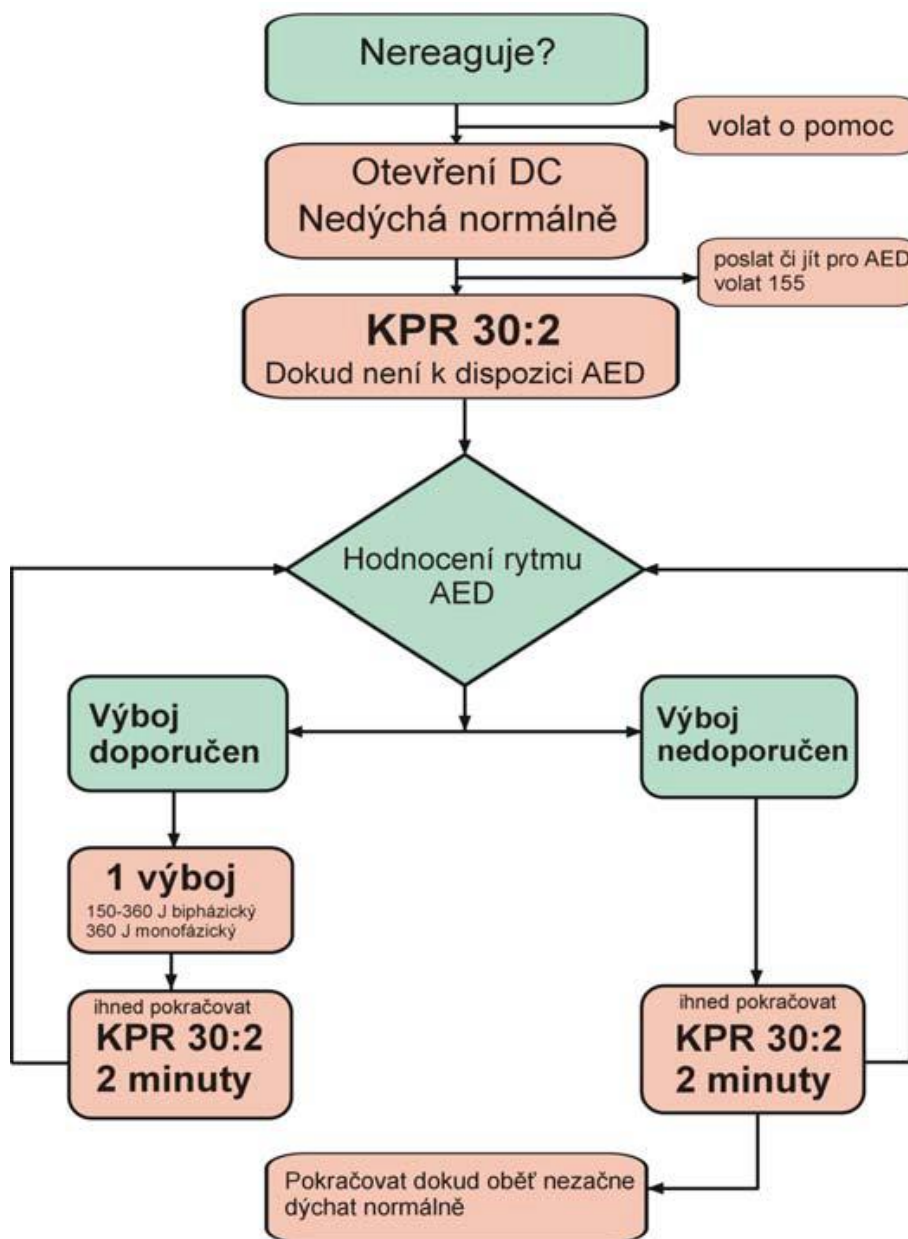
Nereaguje?

volat o pomoc

Otevření DC
Nedýchá normálně

poslat či jít pro AED
volat 155

KPR 30:2
Dokud není k dispozici AED

Hodnocení rytmu
AED

Výboj
doporučen

Výboj
nedoporučen

1 výboj
150-360 J bipházický
360 J monofázický

ihned pokračovat
KPR 30:2
2 minuty

ihned pokračovat
KPR 30:2
2 minuty

Pokračovat dokud oběť nezačne dýchat normálně